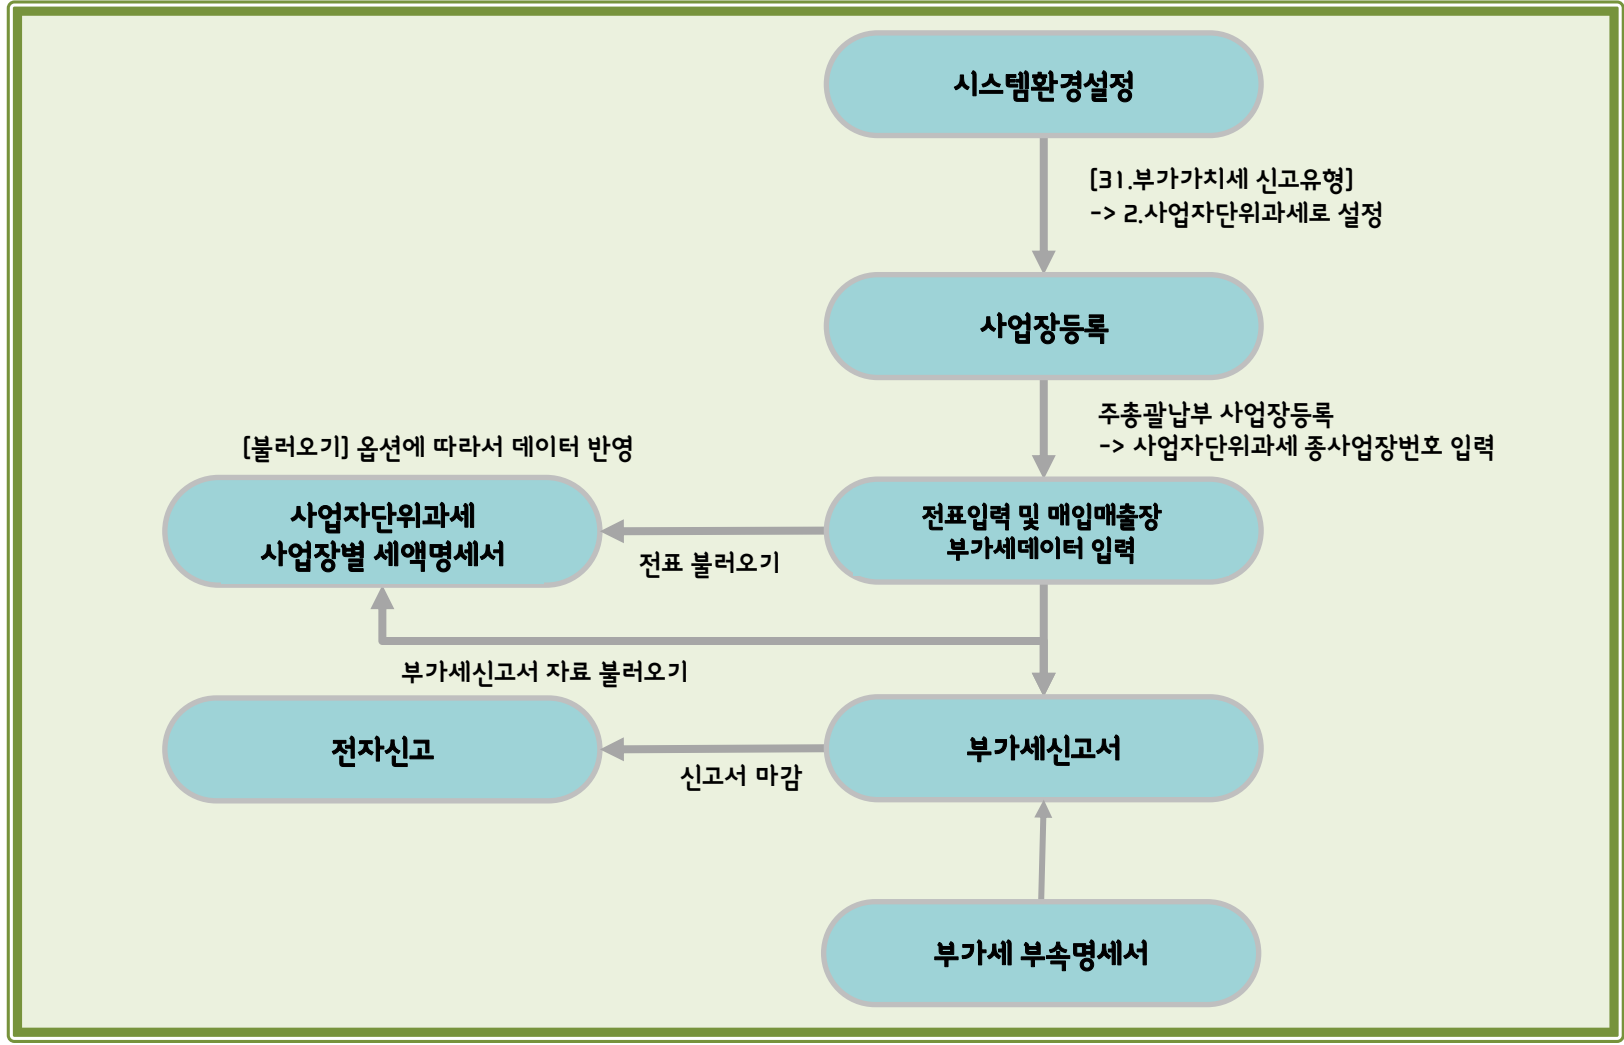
시스템환경설정

[31.부가가치세 신고유형]
-> 2.사업자단위과세로 설정

사업장등록

주총괄납부 사업장등록
-> 사업자단위과세 종사업장번호 입력

[불러오기] 옵션에 따라서 데이터 반영

사업자단위과세
사업장별 세액명세서

전표 불러오기

전표입력 및 매입매출장
부가세데이터 입력

부가세신고서 자료 불러오기

전자신고

신고서 마감

부가세신고서

부가세 부속명세서